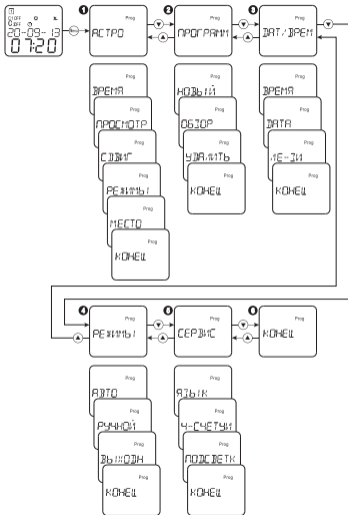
C1 OFF
C2 OFF
20-09-13
07:20

Prog
АСТРО

Prog
ПРОГРАММ

Prog
ДАТ/ВРЕМ

Prog
ВРЕМЯ

Prog
ПРОСМОТР

Prog
СДВИГ

Prog
РЕЖИМЫ

Prog
МЕСТО

Prog
КОНЕЦ

Prog
НОВЫЙ

Prog
ОБЗОР

Prog
УДАЛИТЬ

Prog
КОНЕЦ

Prog
ВРЕМЯ

Prog
ДАТА

Prog
ЛЕ-ЗИ

Prog
КОНЕЦ

Prog
РЕЖИМЫ

Prog
СЕРВИС

Prog
КОНЕЦ

Prog
АВТО

Prog
РУЧНОЙ

Prog
ВЫХОДН

Prog
КОНЕЦ

Prog
ЯЗЫК

Prog
Ч-СЧЕТЧИ

Prog
ПОДСВЕТК

Prog
КОНЕЦ